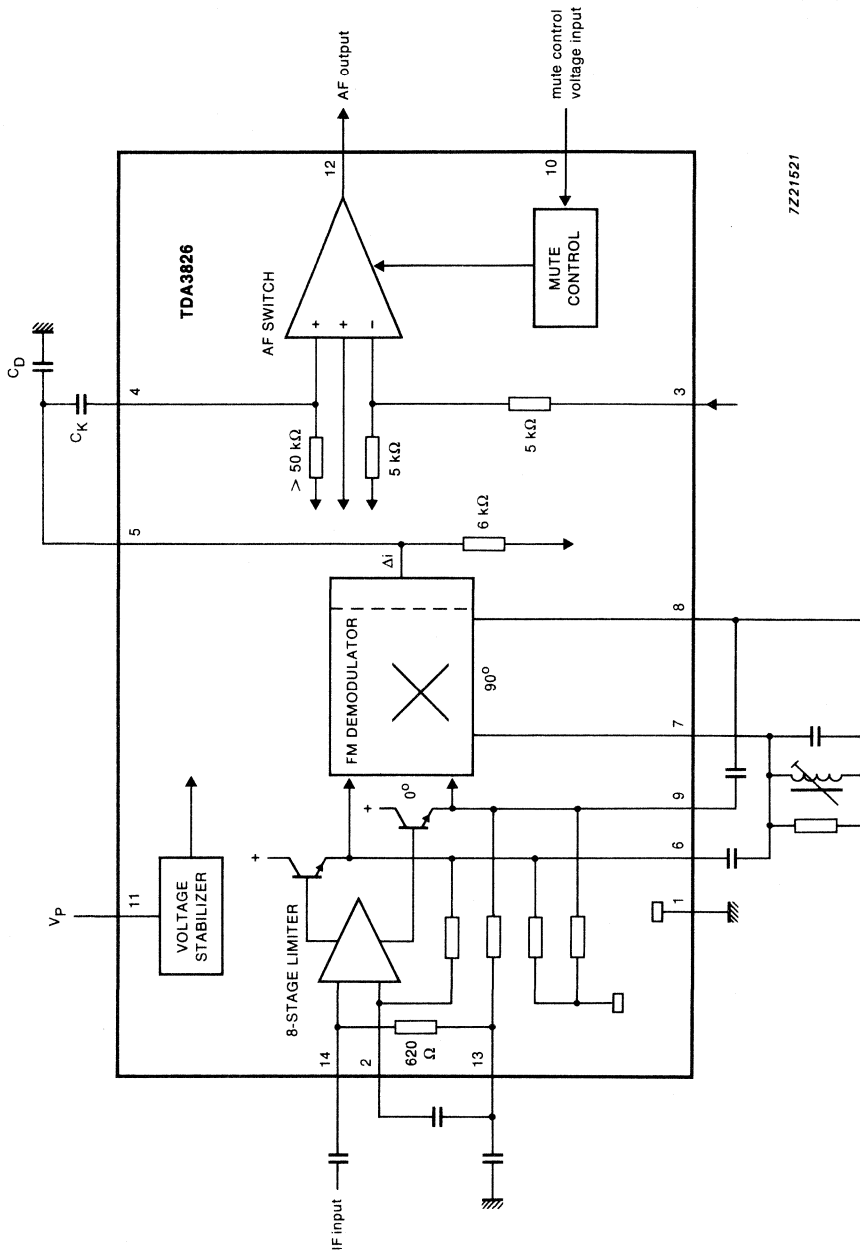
IF input
$V_P$
11
VOLTAGE STABILIZER
14
2
620 Ω
13
8-STAGE LIMITER
1
6
9
$0^o$
FM DEMODULATOR
$90^o$
7
8
Δi
5
6 kΩ
$C_D$
$C_K$
4
> 50 kΩ
5 kΩ
5 kΩ
3
AF SWITCH
TDA3826
12
AF output
MUTE CONTROL
10
mute control voltage input
7Z21521